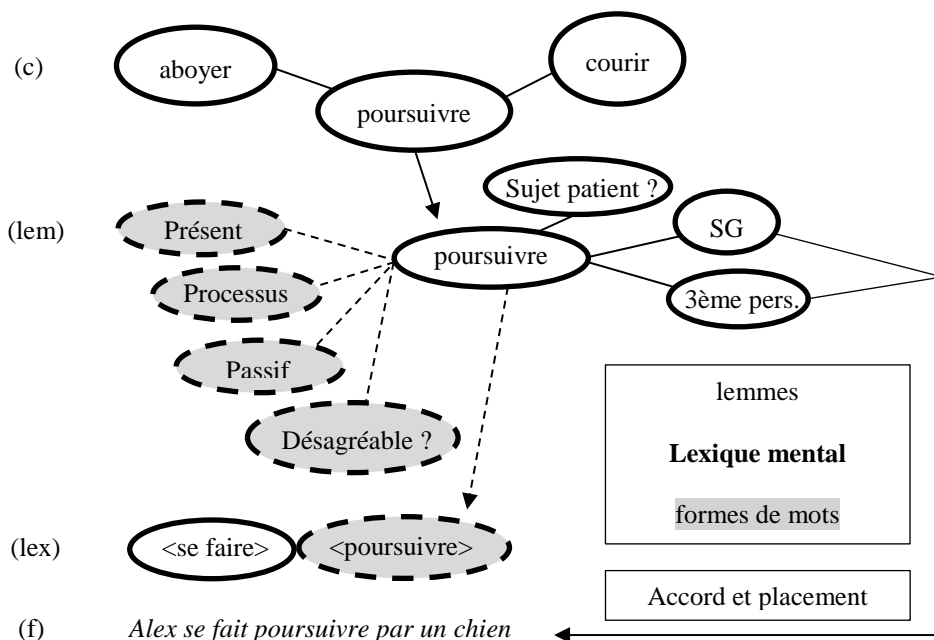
(c) aboyer courir poursuivre

(lem) Sujet patient ? Présent poursuivre SG Processus 3ème pers. Passif Désagréable ?

lemmes

**Lexique mental**

formes de mots

(lex) <se faire> <poursuivre>

Accord et placement

(f) *Alex se fait poursuivre par un chien*